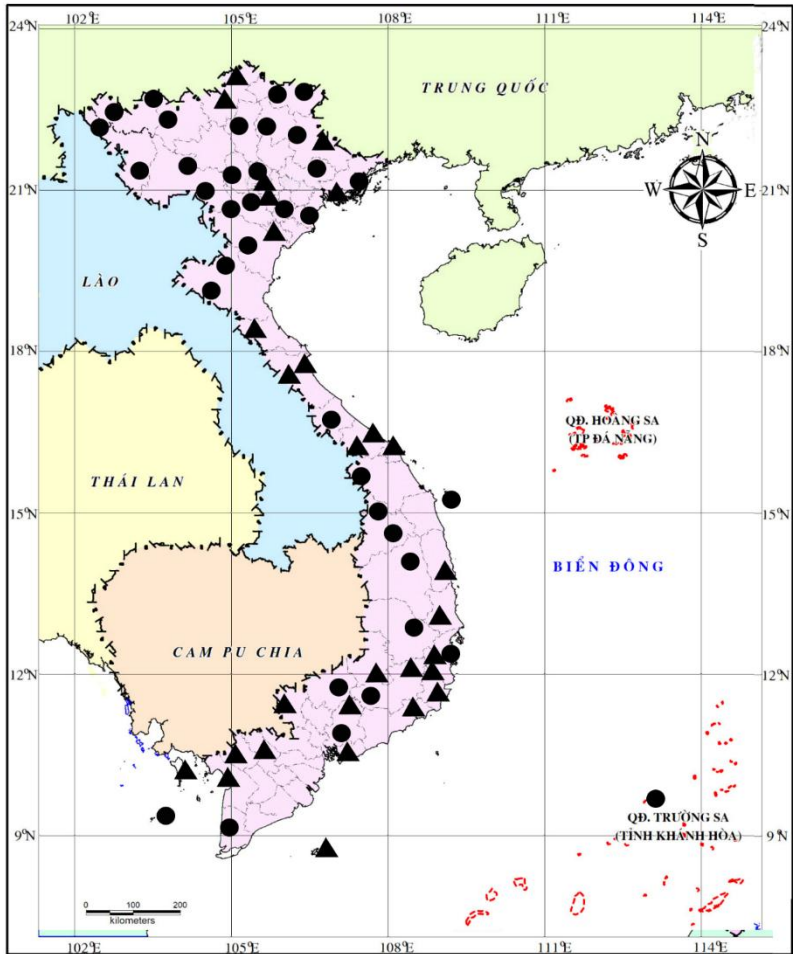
102°E 105°E 108°E 111°E 114°E

24°N 24°N

TRUNG QUỐC

N
W E
S

21°N 21°N

LÀO

18°N 18°N

QĐ. HOÀNG SA
(TP ĐÀ NẴNG)

THÁI LAN

15°N 15°N

BIỂN ĐÔNG

CAM PU CHIA

12°N 12°N

QĐ. TRƯỜNG SA
(TỈNH KHÁNH HÒA)

9°N 9°N

0 100 200
kilometers

102°E 105°E 108°E 111°E 114°E